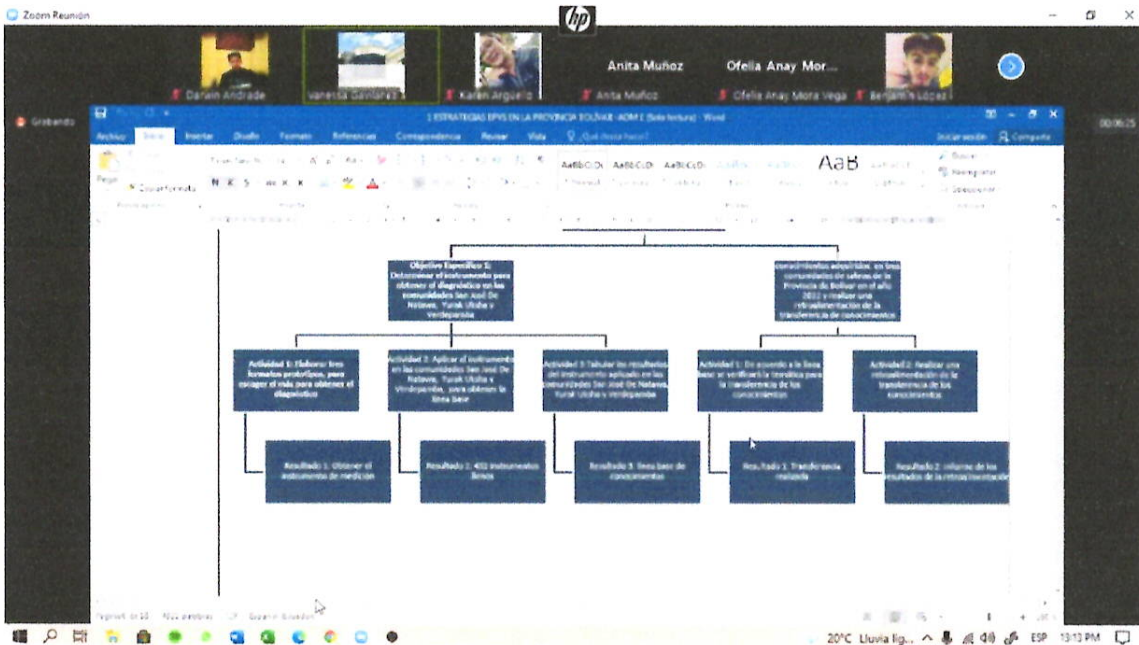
Zoom Reunión

hp

Darwin Andrade
Vanessa Gamarra
Karen Arguello
Anita Muñoz
Anita Muñoz
Ofelia Anay Mor...
Ofelia Anay Mora Vega
Benjamín López

Grabando

00:06:25

1 ESTRATEGIAS EPVS EN LA PROVINCIA BOLÍVAR -ADM 1 [Solo lectura] - Word

Archivo Inicio Insertar Diseño Formato Referencias Correspondencia Revisar Vista ¿Qué desea hacer?

Iniciar sesión Compartir

Pegar Copiar formato

N K S

AaBbCcDc AaBbCcD AaBbCcD AaB

Buscar Reemplazar Seleccionar

Objetivo Específico 1: Determinar el instrumento para obtener el diagnóstico en las comunidades San José De Natawa, Yurak Ukuba y Verdepamba

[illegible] conocimientos adquiridos en tres comunidades de saberes de la Provincia de Bolívar en el año 2022 y realizar una retroalimentación de la transferencia de conocimientos

Actividad 1: Elaborar tres formatos prototipos, para escoger el más para obtener el diagnóstico

Actividad 2: Aplicar el instrumento en las comunidades San José De Natawa, Yurak Ukuba y Verdepamba, para obtener la línea base

Actividad 3: Tabular los resultados del instrumento aplicado en las comunidades San José De Natawa, Yurak Ukuba y Verdepamba

Actividad 1: De acuerdo a la línea base se verificará la teoría para la transferencia de los conocimientos

Actividad 2: Realizar una retroalimentación de la transferencia de los conocimientos

Resultado 1: Obtener el instrumento de medición

Resultado 2: 402 instrumentos llenos

Resultado 3: línea base de conocimientos

Resultado 1: Transferencia realizada

Resultado 2: informe de los resultados de la retroalimentación

Página 1 de 18 4022 palabras Español (Ecuador)

20°C Lluvia lig... ESP 13:13 PM